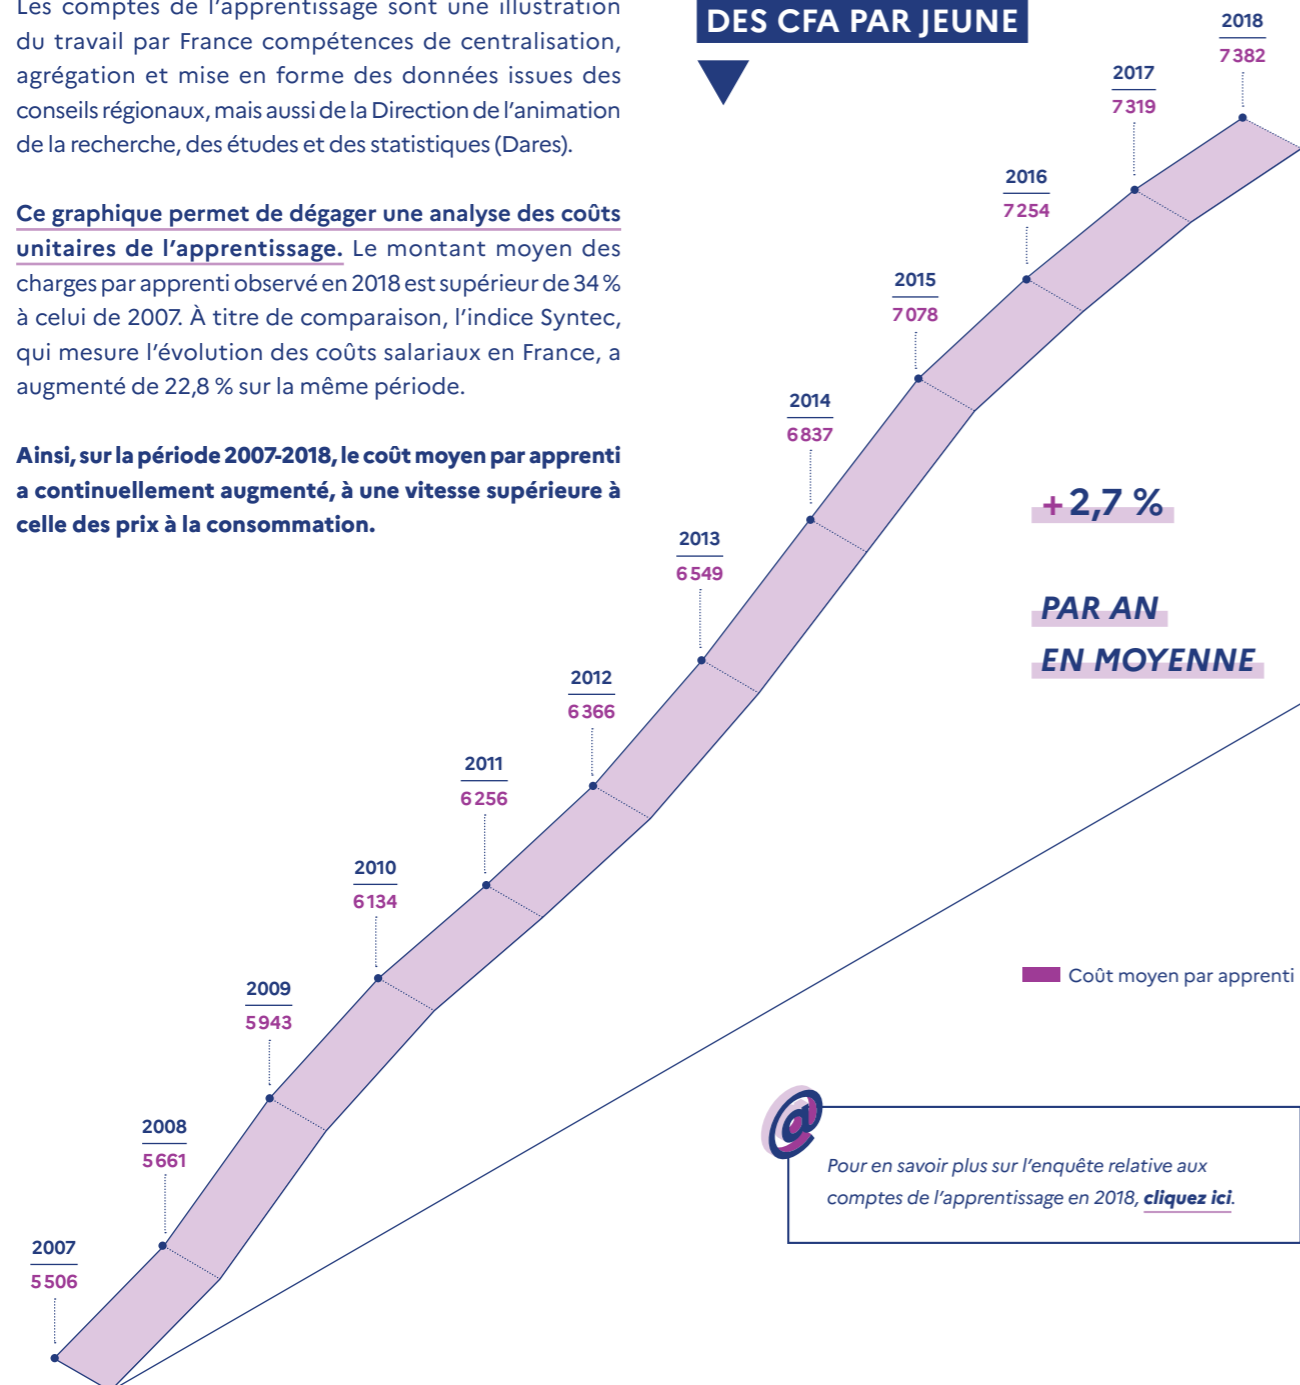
Les comptes de l'apprentissage sont une illustration du travail par France compétences de centralisation, agrégation et mise en forme des données issues des conseils régionaux, mais aussi de la Direction de l'animation de la recherche, des études et des statistiques (Dares).

Ce graphique permet de dégager une analyse des coûts unitaires de l'apprentissage. Le montant moyen des charges par apprenti observé en 2018 est supérieur de 34 % à celui de 2007. À titre de comparaison, l'indice Syntec, qui mesure l'évolution des coûts salariaux en France, a augmenté de 22,8 % sur la même période.

Ainsi, sur la période 2007-2018, le coût moyen par apprenti a continuellement augmenté, à une vitesse supérieure à celle des prix à la consommation.

DES CFA PAR JEUNE

2007
5 506

2008
5 661

2009
5 943

2010
6 134

2011
6 256

2012
6 366

2013
6 549

2014
6 837

2015
7 078

2016
7 254

2017
7 319

2018
7 382

+ 2,7 %

PAR AN
EN MOYENNE

Coût moyen par apprenti

@

Pour en savoir plus sur l'enquête relative aux comptes de l'apprentissage en 2018, cliquez ici.